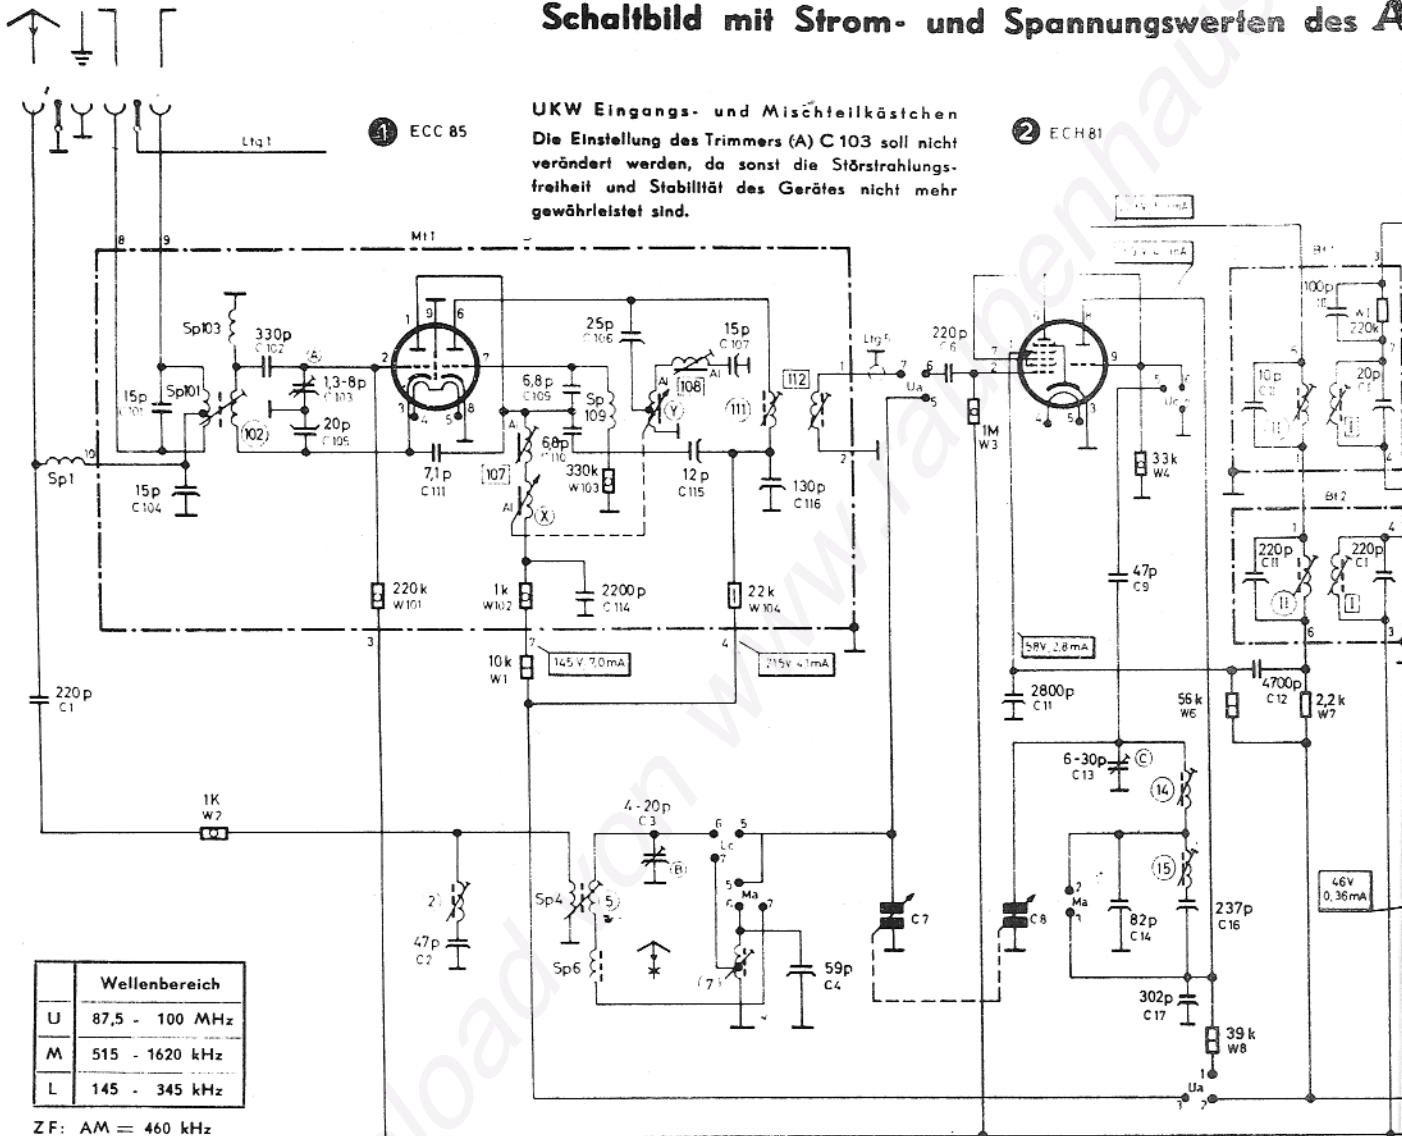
Schaltbild mit Strom- und Spannungswerten des A

UKW Eingangs- und Mischteilkästchen
Die Einstellung des Trimmers (A) C 103 soll nicht verändert werden, da sonst die Störstrahlungsfreiheit und Stabilität des Gerätes nicht mehr gewährleistet sind.

1 ECC 85

2 ECH 81

Ltg 1
Mt 1
8 9
Sp103
330p C 102
(A)
1,3-8p C 103
20p C 105
15p C 101
Sp101
(102)
Sp1
15p C 104
7,1p C 111
25p C 106
6,8p C 109
Sp 109
6,8p C 110
[107]
330k W 103
15p C 107
[108]
(Y)
(X)
(111)
[112]
12p C 115
130p C 116
Ltg 5
Ua
220p C 6
1M W 3
33k W 4
220k W 101
1k W 102
2200p C 114
22k W 104
10k W 1
145 V 7,0mA
215V 4mA
220p C 1
1K W 2
4-20p C 3
(B)
Lc
Ma
Sp4
Sp5
Sp6
(7)
59p C 4
47p C 2
C 7
C 8
47p C 9
58V 2,8mA
2800p C 11
6-30p C 13
(C)
(14)
(15)
82p C 14
237p C 16
302p C 17
39k W 8
56k W 6
4700p C 12
2,2k W 7
46V 0,36mA
Bf 1
100p
220k
10p
20p
Bf 2
220p C 11
220p C 1

| | Wellenbereich |
|---|---|
| U | 87,5 - 100 MHz |
| M | 515 - 1620 kHz |
| L | 145 - 345 kHz |

ZF: AM = 460 kHz

www.radiomuseum-download